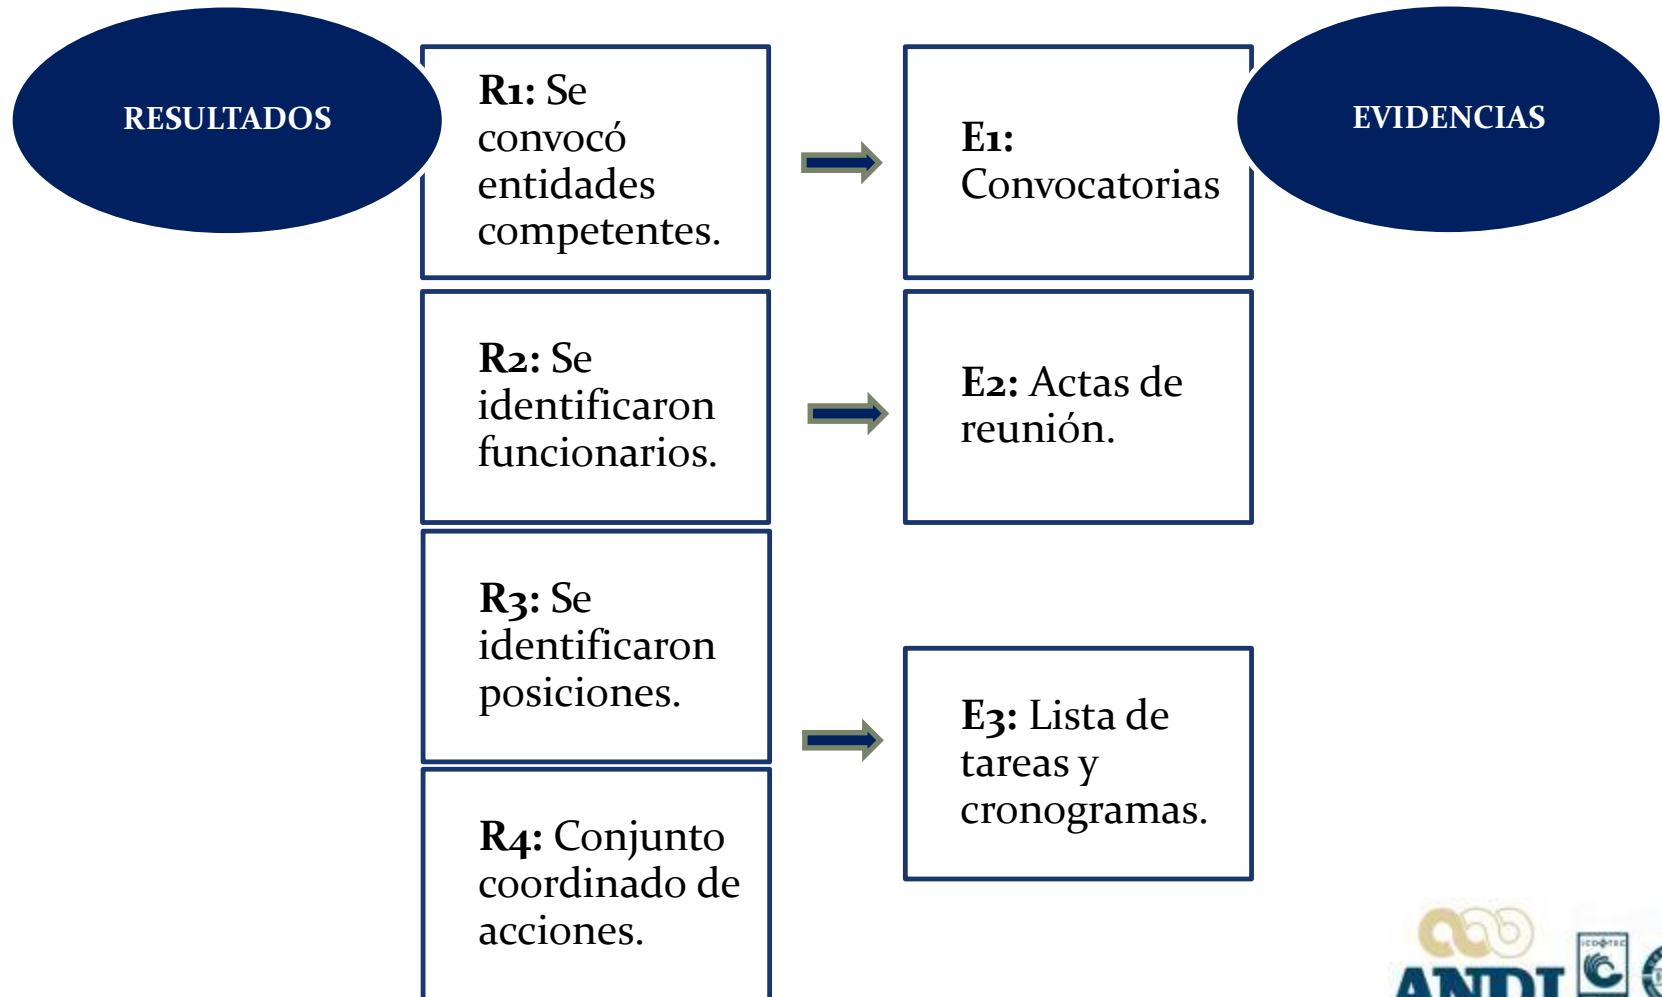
RESULTADOS

R1: Se convocó entidades competentes.

E1: Convocatorias

EVIDENCIAS

R2: Se identificaron funcionarios.

E2: Actas de reunión.

R3: Se identificaron posiciones.

E3: Lista de tareas y cronogramas.

R4: Conjunto coordinado de acciones.

ANDI